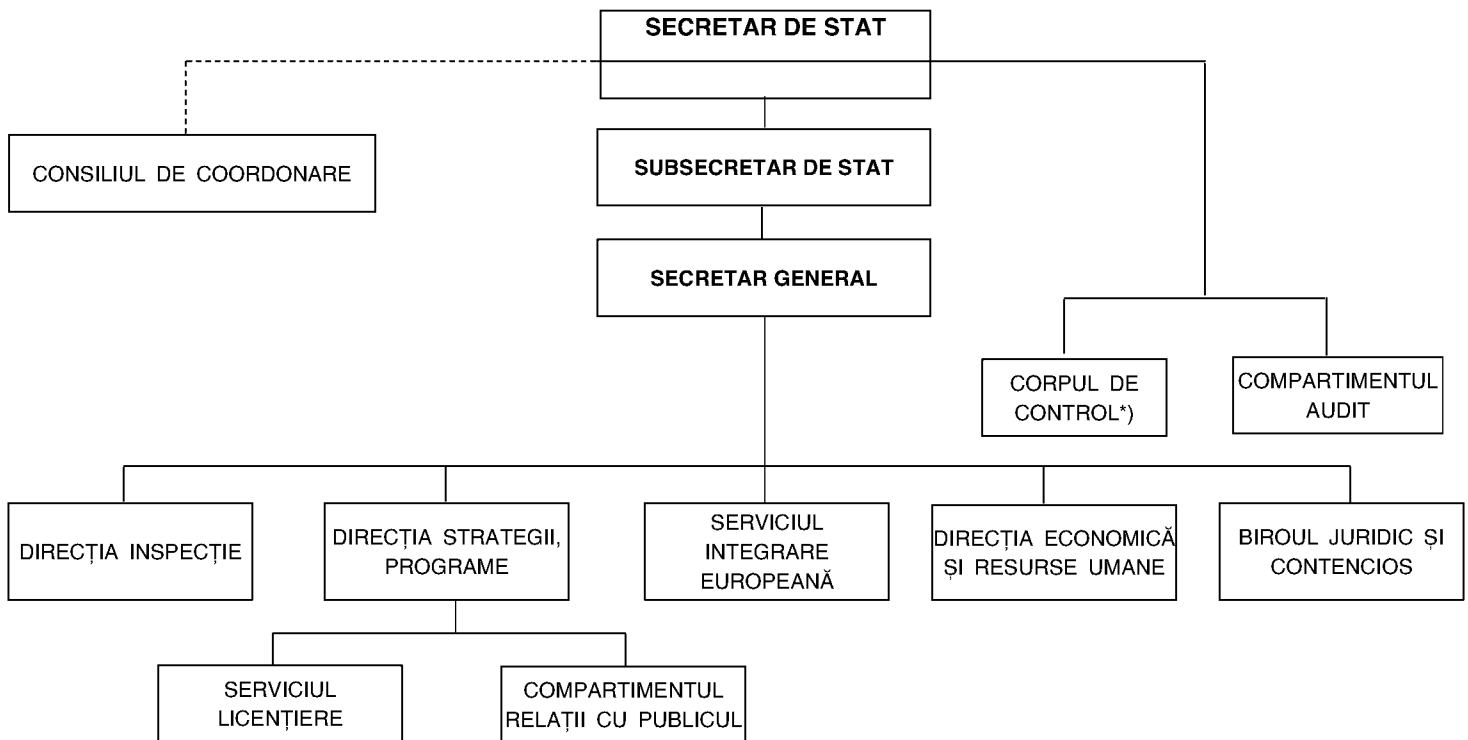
SECRETAR DE STAT

CONSILIUL DE COORDONARE

SUBSECRETAR DE STAT

SECRETAR GENERAL

CORPUL DE CONTROL*)

COMPARTIMENTUL AUDIT

DIRECȚIA INSPECȚIE

DIRECȚIA STRATEGII, PROGRAME

SERVICIUL INTEGRARE EUROPEANĂ

DIRECȚIA ECONOMICĂ ȘI RESURSE UMANE

BIROUL JURIDIC ȘI CONTENCIOS

SERVICIUL LICENȚIERE

COMPARTIMENTUL RELAȚII CU PUBLICUL